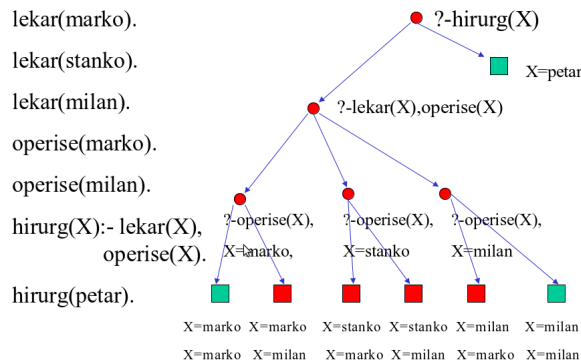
lekar(marko).

lekar(stanko).

lekar(milan).

operise(marko).

operise(milan).

hirurg(X):- lekar(X), operise(X).

hirurg(petar).

?-hirurg(X)

X=petar

?-lekar(X),operise(X)

?-operise(X), X=marko,

?-operise(X), X=stanko

?-operise(X), X=milan

X=marko X=marko

X=marko X=milan

X=stanko X=stanko

X=marko X=milan

X=milan X=milan

X=marko X=milan